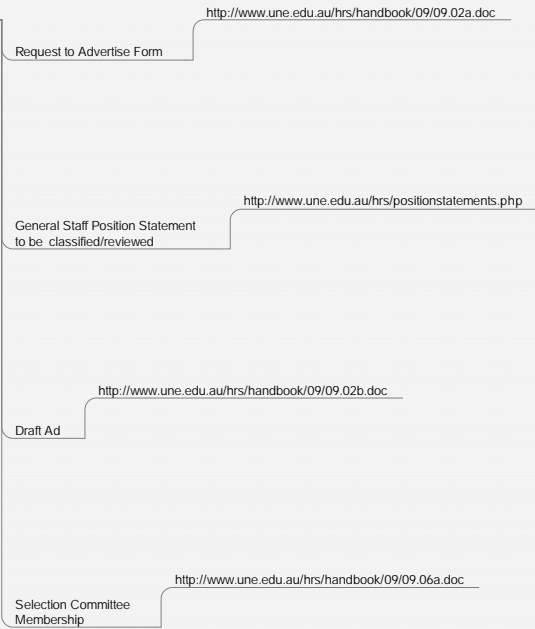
http://www.une.edu.au/hrs/handbook/09/09.02a.doc

Request to Advertise Form

http://www.une.edu.au/hrs/positionstatements.php

General Staff Position Statement to be classified/reviewed

http://www.une.edu.au/hrs/handbook/09/09.02b.doc

Draft Ad

http://www.une.edu.au/hrs/handbook/09/09.06a.doc

Selection Committee Membership